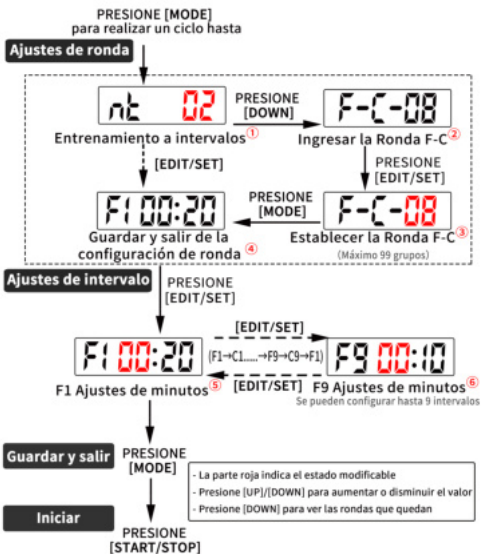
PRESIONE [MODE]
para realizar un ciclo hasta

Ajustes de ronda

nt 02
Entrenamiento a intervalos ①

PRESIONE
[DOWN]

F-C-08
Ingresar la Ronda F-C ②

[EDIT/SET]

PRESIONE
[EDIT/SET]

F1 00:20
Guardar y salir de la configuración de ronda ④

PRESIONE
[MODE]

F-C-08
Establecer la Ronda F-C ③
(Máximo 99 grupos)

Ajustes de intervalo

PRESIONE
[EDIT/SET]

F1 00:20
F1 Ajustes de minutos ⑤

[EDIT/SET]
(F1→C1......→F9→C9→F1)
[EDIT/SET]

F9 00:10
F9 Ajustes de minutos ⑥
Se pueden configurar hasta 9 intervalos

Guardar y salir

PRESIONE
[MODE]

- La parte roja indica el estado modificable
- Presione [UP]/[DOWN] para aumentar o disminuir el valor
- Presione [DOWN] para ver las rondas que quedan

Iniciar

PRESIONE
[START/STOP]